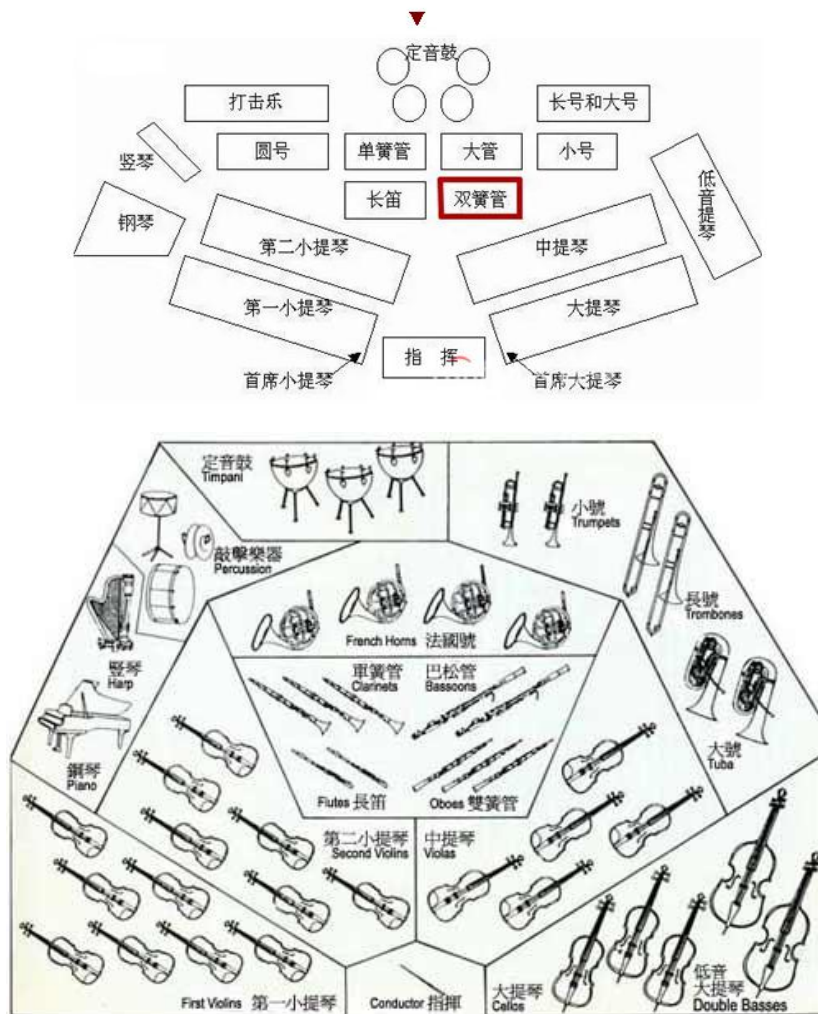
定音鼓

打击乐

长号和大号

竖琴

圆号

单簧管

大管

小号

低音提琴

钢琴

长笛

双簧管

第二小提琴

中提琴

第一小提琴

大提琴

指挥

首席小提琴

首席大提琴

定音鼓 Timpani

小號 Trumpets

敲擊樂器 Percussion

長號 Trombones

French Horns 法國號

豎琴 Harp

單簧管 Clarinets

巴松管 Bassoons

大號 Tuba

鋼琴 Piano

Flutes 長笛

Oboes 雙簧管

第二小提琴 Second Violins

中提琴 Violas

低音大提琴 Double Basses

First Violins 第一小提琴

Conductor 指揮

大提琴 Cellos